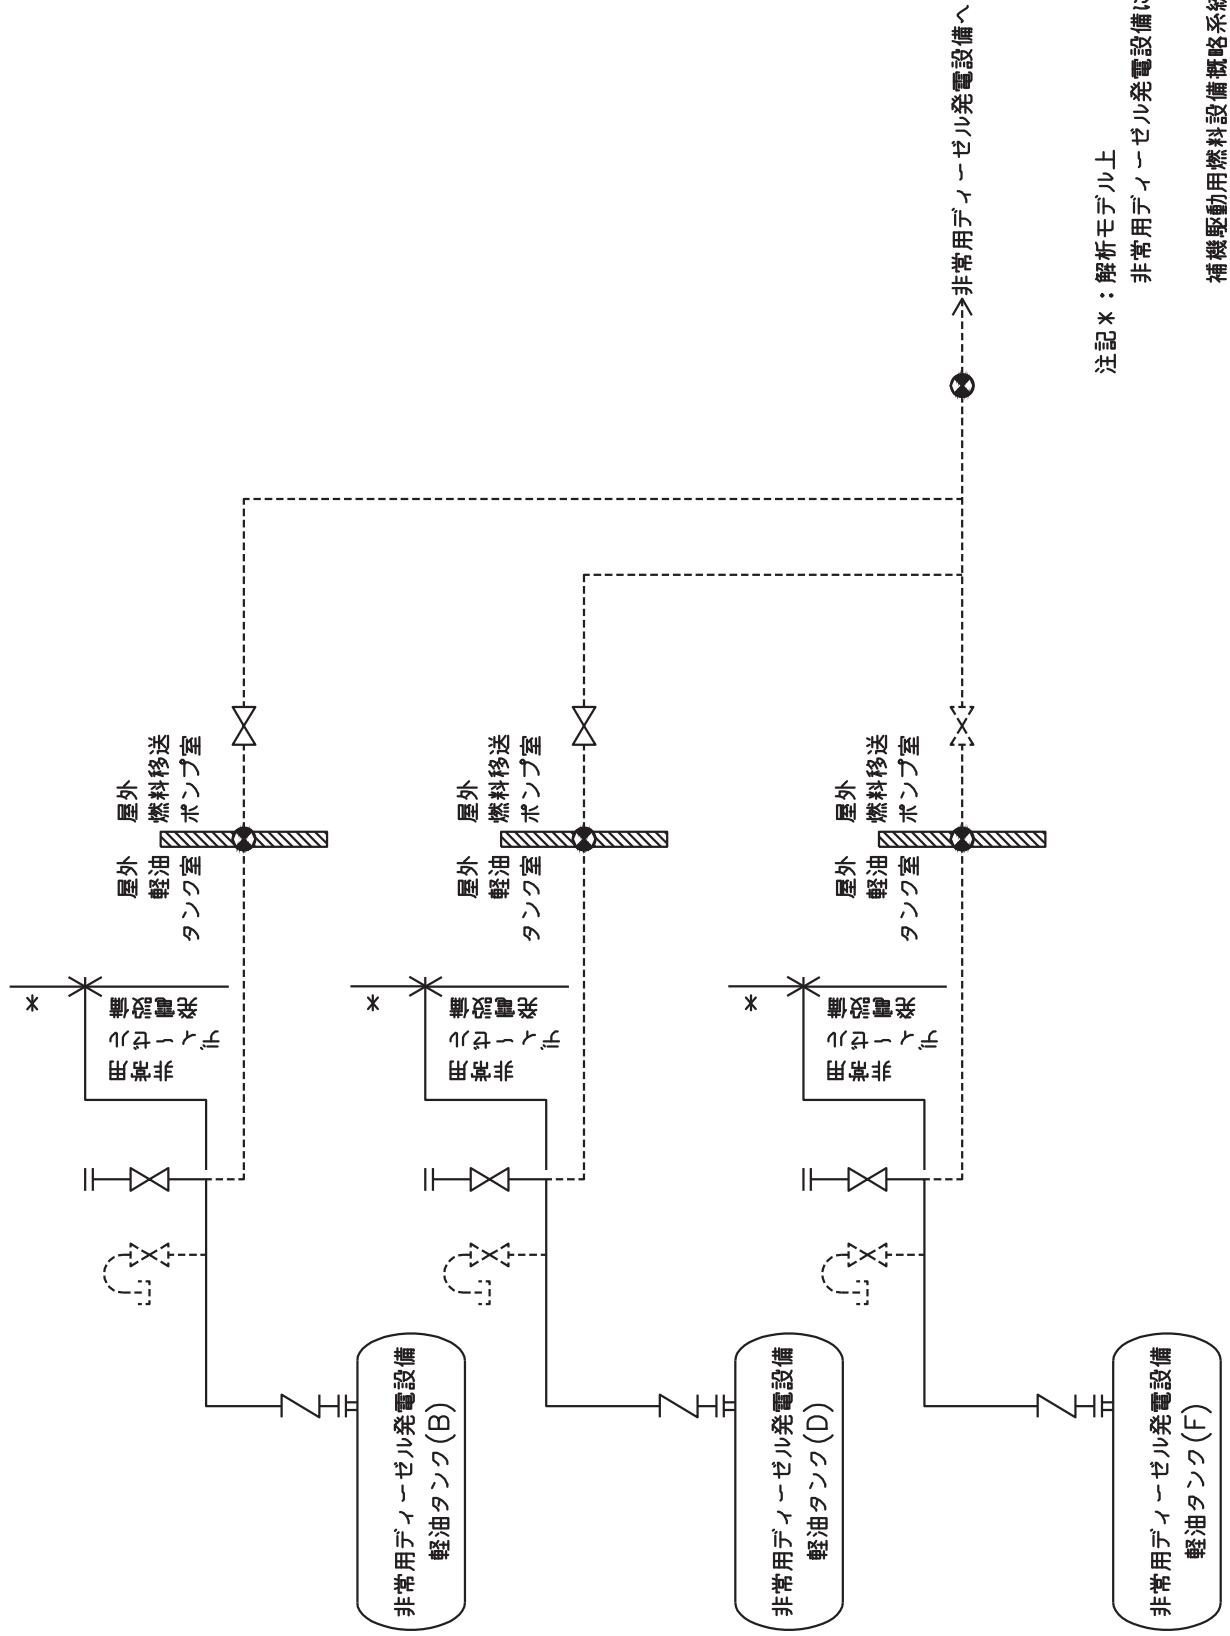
非常用ディーゼル発電設備
軽油タンク(B)

非常用ディーゼル発電設備
軽油タンク(D)

非常用ディーゼル発電設備
軽油タンク(F)

非常用
ディーゼル
発電設備

*

屋外
軽油
タンク室

屋外
燃料移送
ポンプ室

非常用
ディーゼル
発電設備

*

屋外
軽油
タンク室

屋外
燃料移送
ポンプ室

非常用
ディーゼル
発電設備

*

屋外
軽油
タンク室

屋外
燃料移送
ポンプ室

→非常用ディーゼル発電設備へ

注記＊：解析モデル上
非常用ディーゼル発電設備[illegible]

補機駆動用燃料設備概略系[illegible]